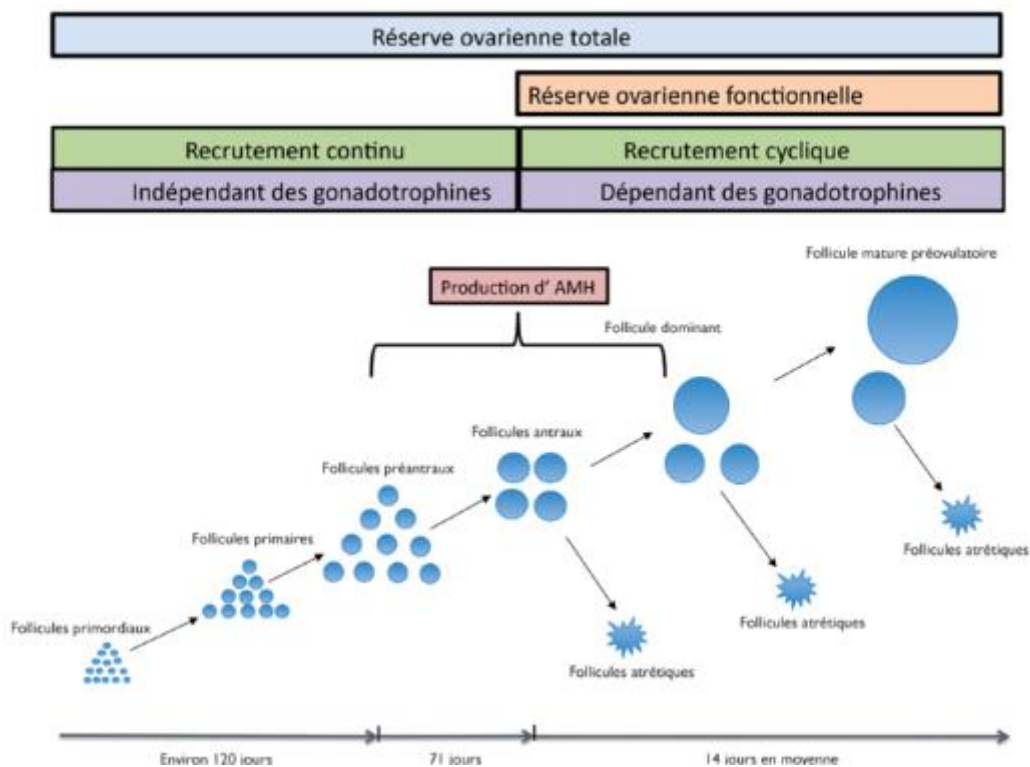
Réserve ovarienne totale

Réserve ovarienne fonctionnelle

Recrutement continu

Recrutement cyclique

Indépendant des gonadotrophines

Dépendant des gonadotrophines

Production d' AMH

Follicule mature préovulatoire

Follicule dominant

Follicules antraux

Follicules préantraux

Follicules primaires

Follicules primordiaux

Follicules atrétiques

Follicules atrétiques

Follicules atrétiques

Environ 120 jours

71 jours

14 jours en moyenne